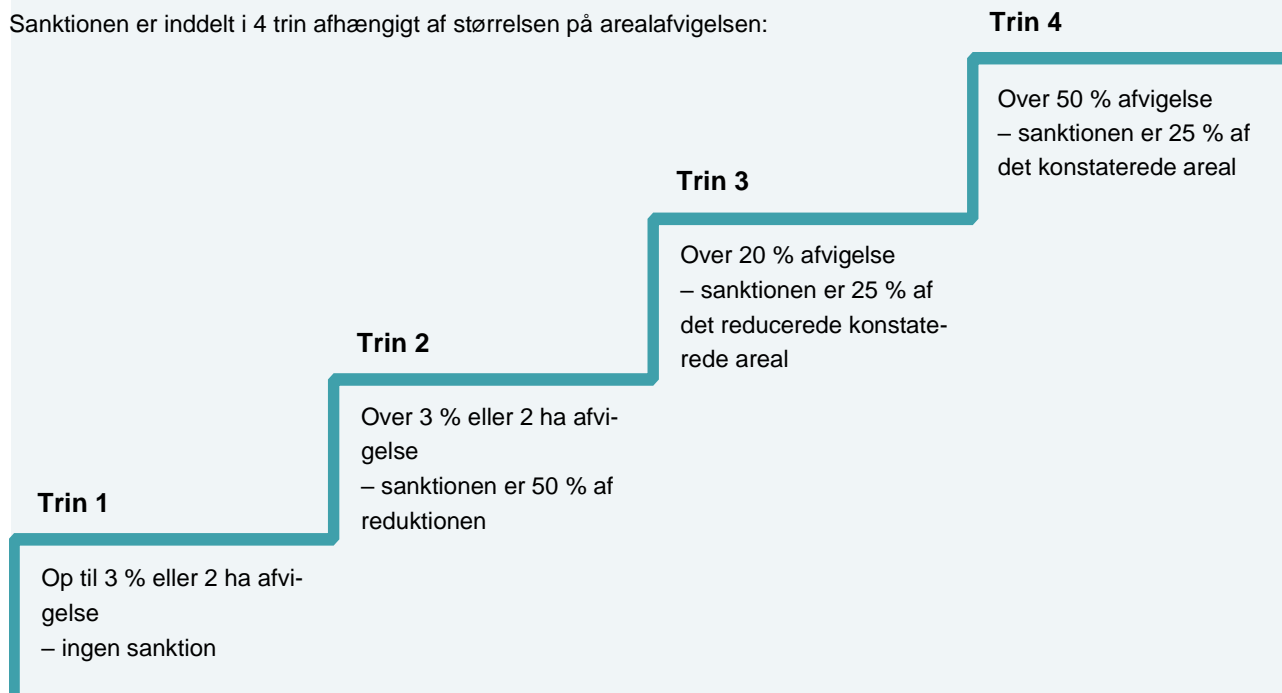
Sanktionen er inddelt i 4 trin afhængigt af størrelsen på arealafvigelsen:

Trin 1

Op til 3 % eller 2 ha afvigelse
– ingen sanktion

Trin 2

Over 3 % eller 2 ha afvigelse
– sanktionen er 50 % af reduktionen

Trin 3

Over 20 % afvigelse
– sanktionen er 25 % af det reducerede konstaterede areal

Trin 4

Over 50 % afvigelse
– sanktionen er 25 % af det konstaterede areal